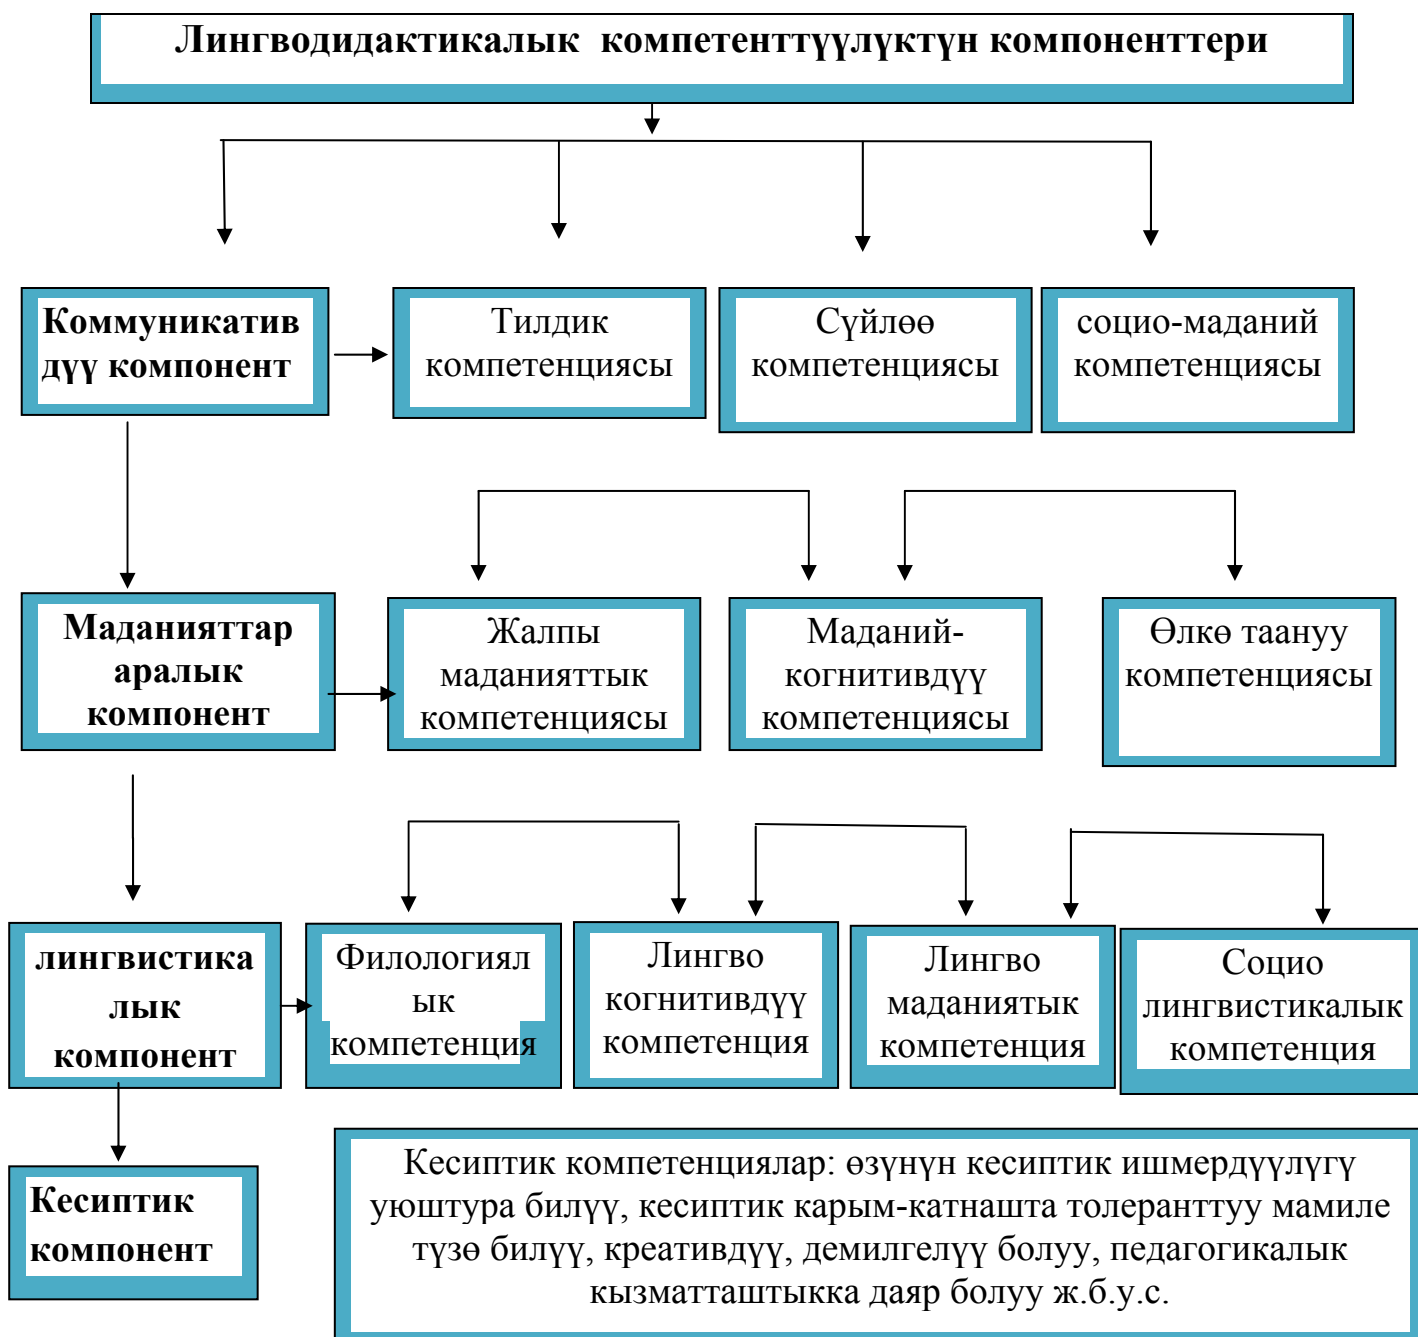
Лингводидактикалык компетенттүүлүктүн компоненттери

Коммуникативдүү компонент

Тилдик компетенциясы

Сүйлөө компетенциясы

социо-маданий компетенциясы

Маданияттар аралык компонент

Жалпы маданияттык компетенциясы

Маданий-когнитивдүү компетенциясы

Өлкө таануу компетенциясы

лингвистикалык компонент

Филологиялык компетенция

Лингво когнитивдүү компетенция

Лингво маданиятык компетенция

Социо лингвистикалык компетенция

Кесиптик компонент

Кесиптик компетенциялар: өзүнүн кесиптик ишмердүүлүгү уюштура билүү, кесиптик карым-катнашта толеранттуу мамиле түзө билүү, креативдүү, демилгелүү болуу, педагогикалык кызматташтыкка даяр болуу ж.б.у.с.